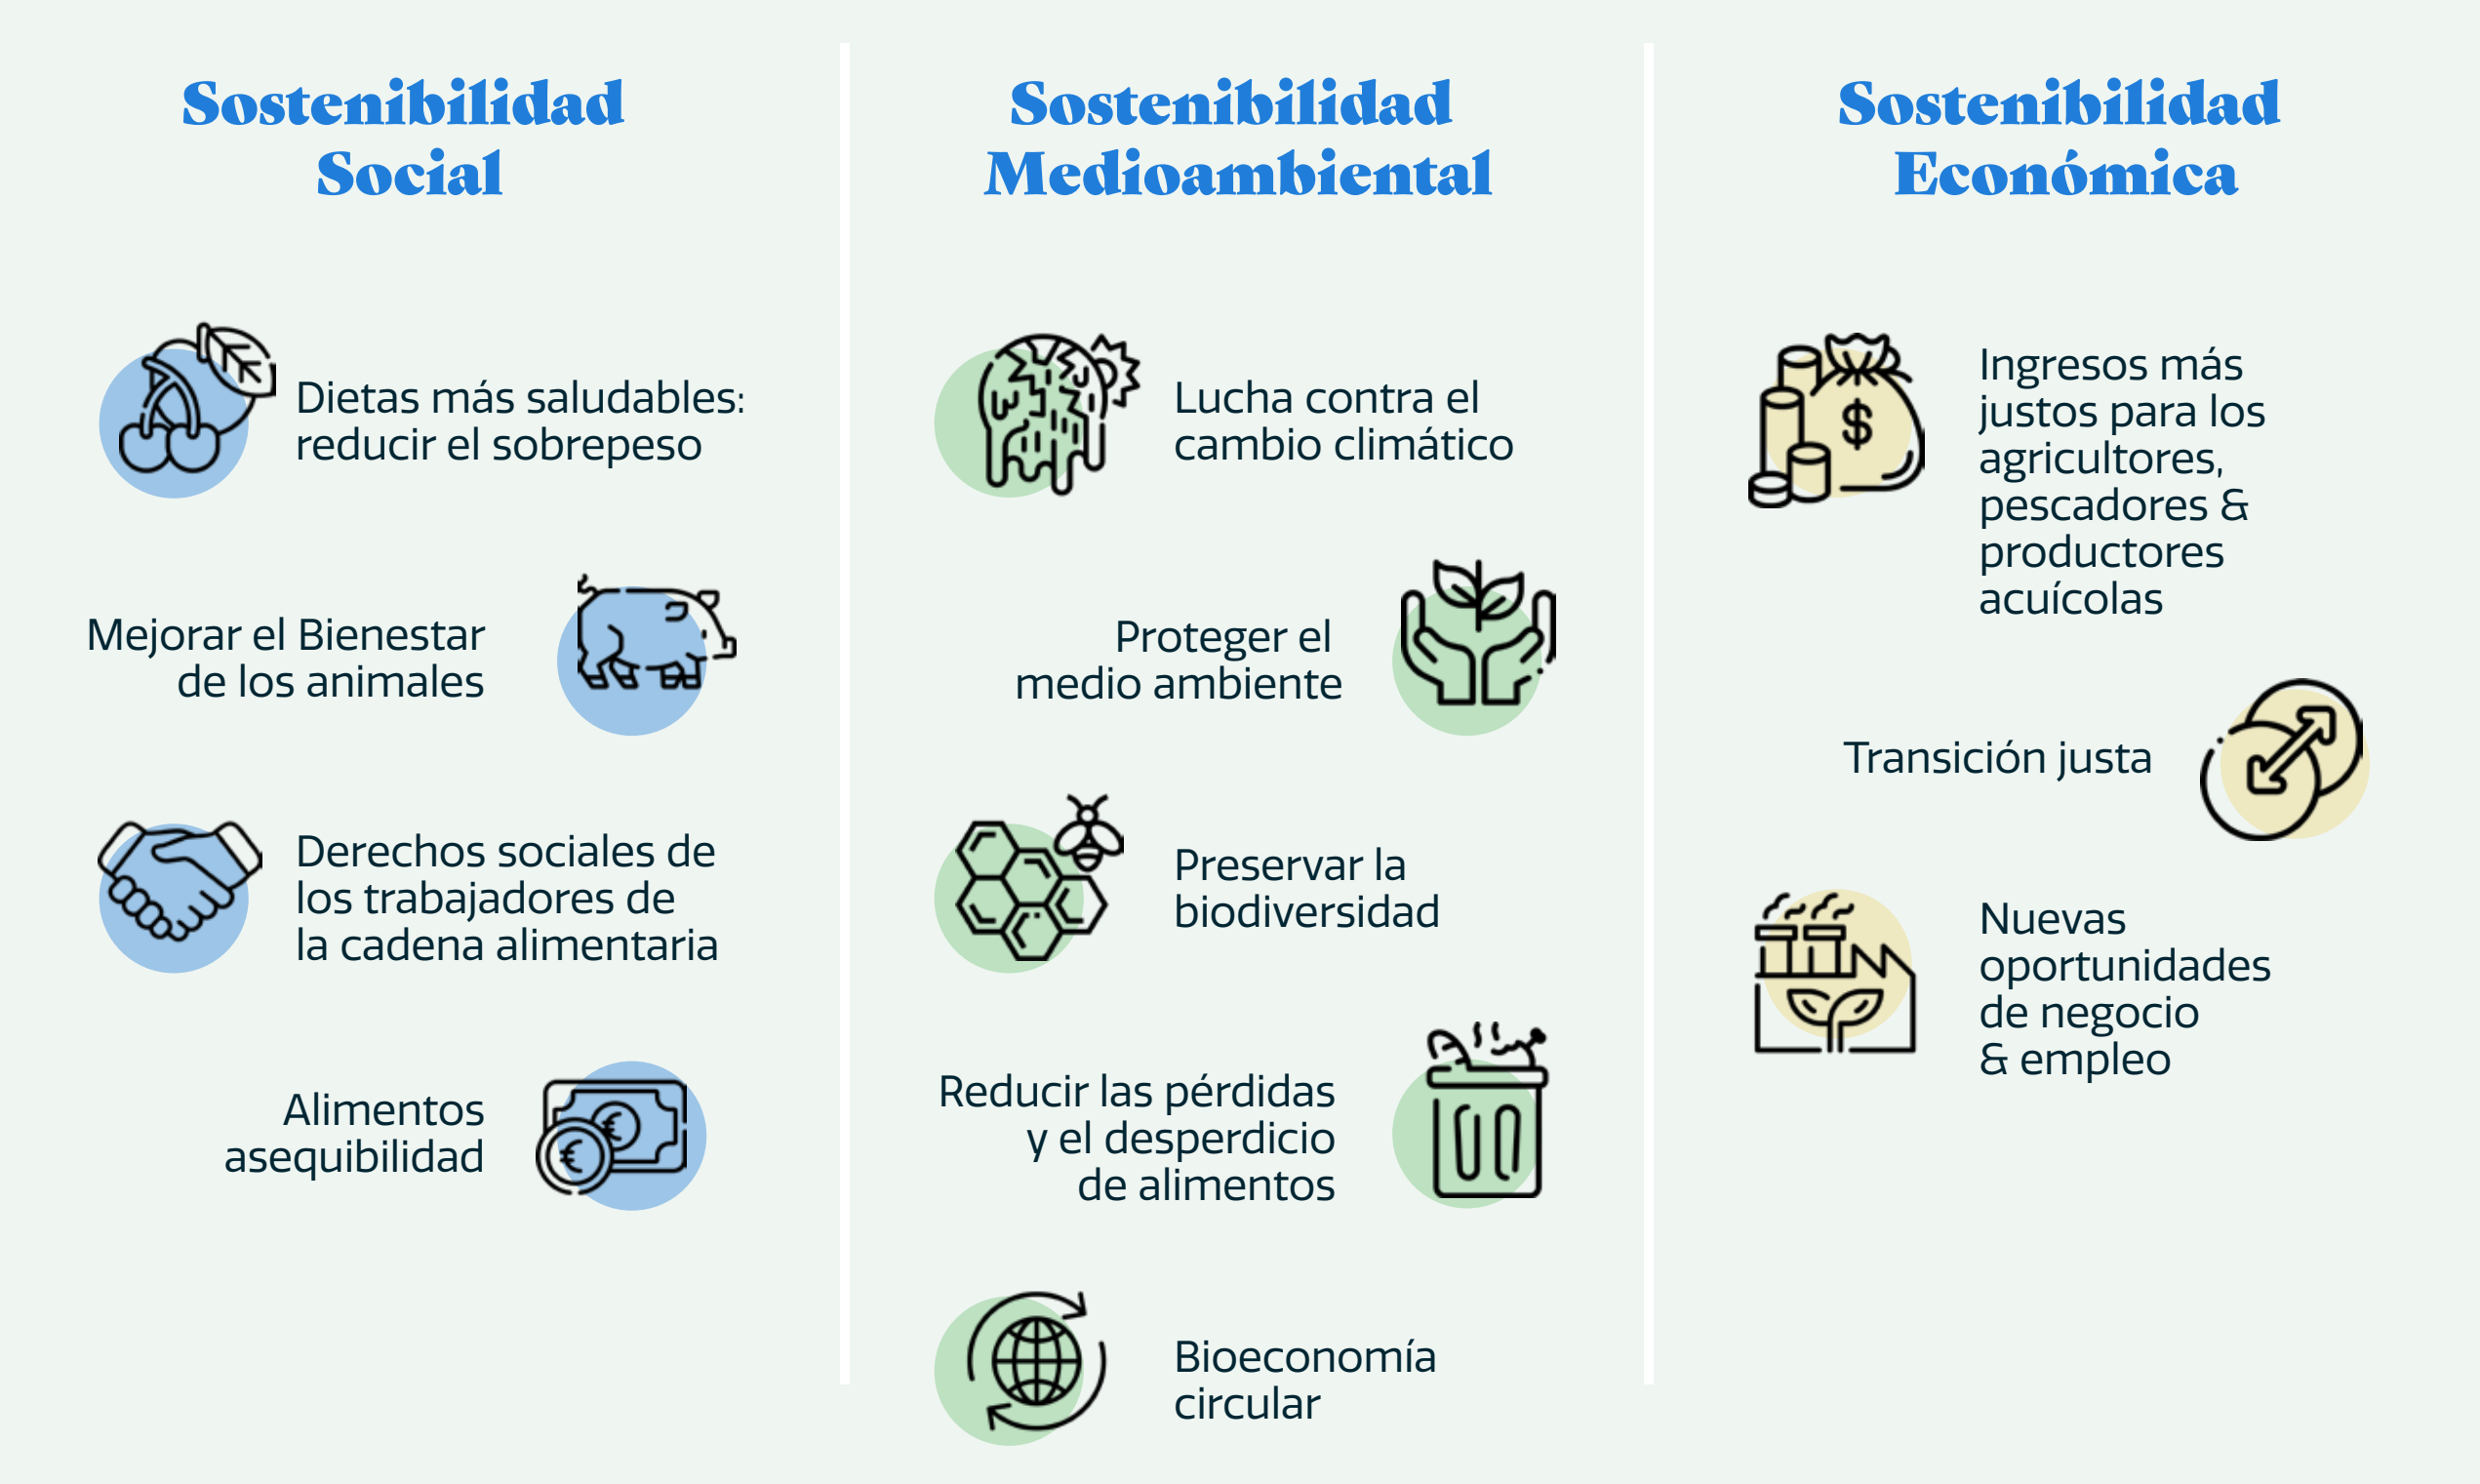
Sostenibilidad Social

Dietas más saludables: reducir el sobrepeso

Mejorar el Bienestar de los animales

Derechos sociales de los trabajadores de la cadena alimentaria

Alimentos asequibilidad

Sostenibilidad Medioambiental

Lucha contra el cambio climático

Proteger el medio ambiente

Preservar la biodiversidad

Reducir las pérdidas y el desperdicio de alimentos

Bioeconomía circular

Sostenibilidad Económica

$

Ingresos más justos para los agricultores, pescadores & productores acuícolas

Transición justa

Nuevas oportunidades de negocio & empleo